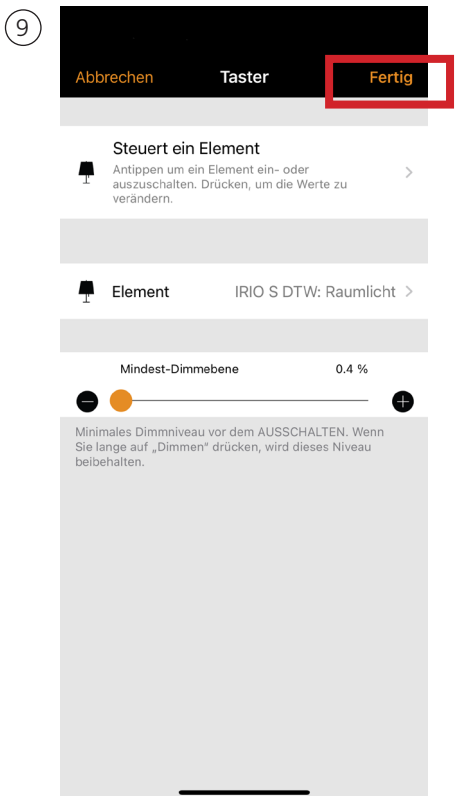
9

Abbrechen Taster Fertig

Steuert ein Element
Antippen um ein Element ein- oder auszuschalten. Drücken, um die Werte zu verändern.

Element IRIO S DTW: Raumlicht

Mindest-Dimmebene 0.4 %

Minimales Dimmniveau vor dem AUSSCHALTEN. Wenn Sie lange auf „Dimmen" drücken, wird dieses Niveau beibehalten.